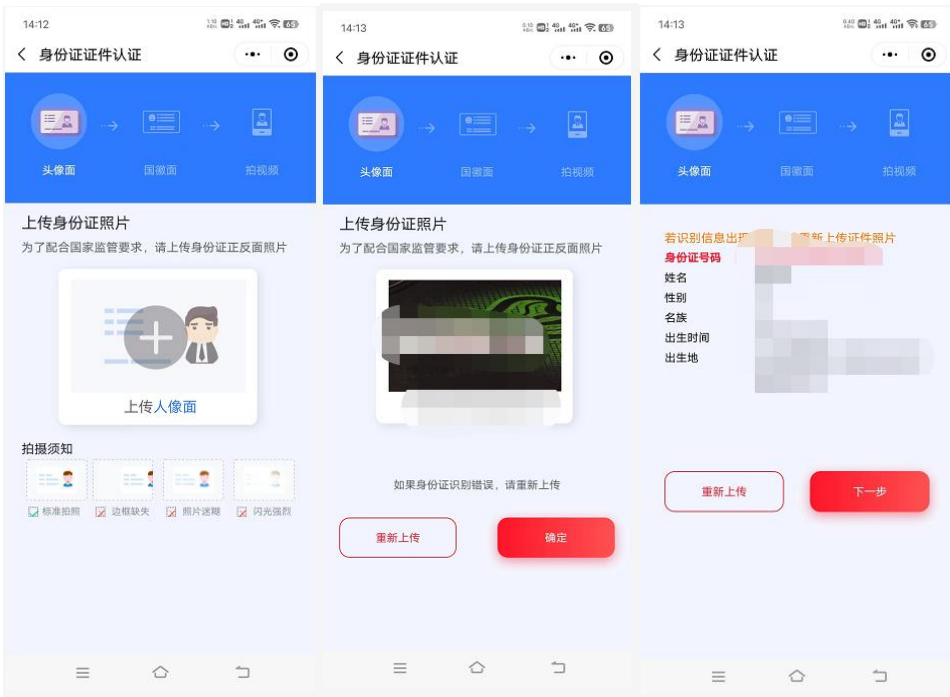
14:12

身份证证件认证

头像面
国徽面
拍视频

上传身份证照片
为了配合国家监管要求，请上传身份证正反面照片

上传人像面

拍摄须知

标准拍照
边框缺失
照片迷糊
闪光强烈

14:13

身份证证件认证

头像面
国徽面
拍视频

上传身份证照片
为了配合国家监管要求，请上传身份证正反面照片

如果身份证识别错误，请重新上传

重新上传
确定

14:13

身份证证件认证

头像面
国徽面
拍视频

若识别信息出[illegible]重新上传证件照片
身份证号码
姓名
性别
名族
出生时间
出生地

重新上传
下一步